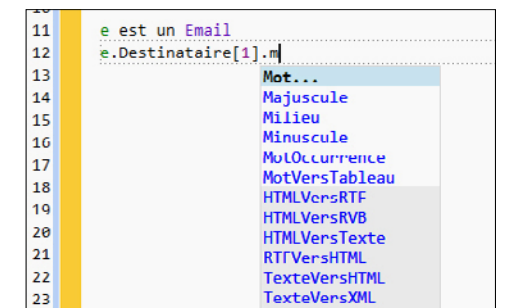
10
11 e est un Email
12 e.Destinataire[1].m
13 Mot...
14 Majuscule
15 Milieu
16 Minuscule
17 MotOccurrence
18 MotVersTableau
19 HTMLVersRTF
20 HTMLVersRVB
21 HTMLVersTexte
22 RTFVersHTML
23 TexteVersHTML
TexteVersXML